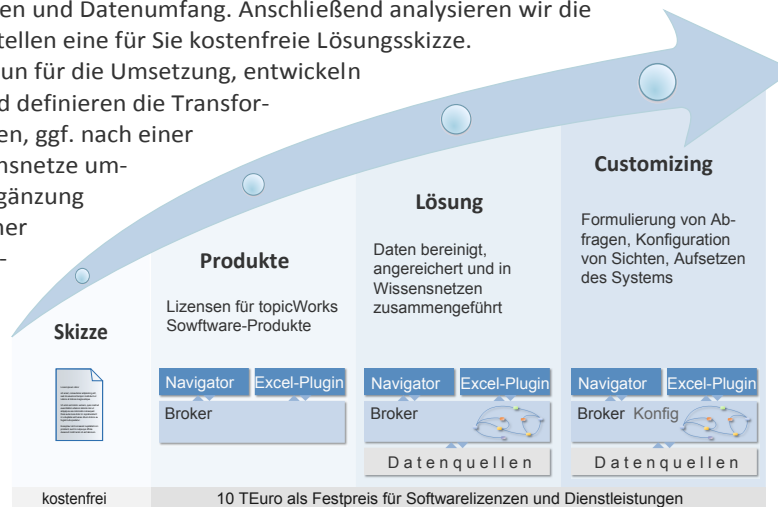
en und Datenumfang. Anschließend analysieren wir die
tellen eine für Sie kostenfreie Lösungsskizze.
un für die Umsetzung, entwickeln
d definieren die Transfor-
en, ggf. nach einer
nsnetze um-
gänzung
her
-

Skizze

Produkte

Lizensen für topicWorks Sowftware-Produkte

Lösung

Daten bereinigt, angereichert und in Wissensnetzen zusammengeführt

Customizing

Formulierung von Abfragen, Konfiguration von Sichten, Aufsetzen des Systems

Navigator | Excel-Plugin
Broker

Navigator | Excel-Plugin
Broker
Datenquellen

Navigator | Excel-Plugin
Broker Konfig
Datenquellen

kostenfrei | 10 TEuro als Festpreis für Softwarelizenzen und Dienstleistungen